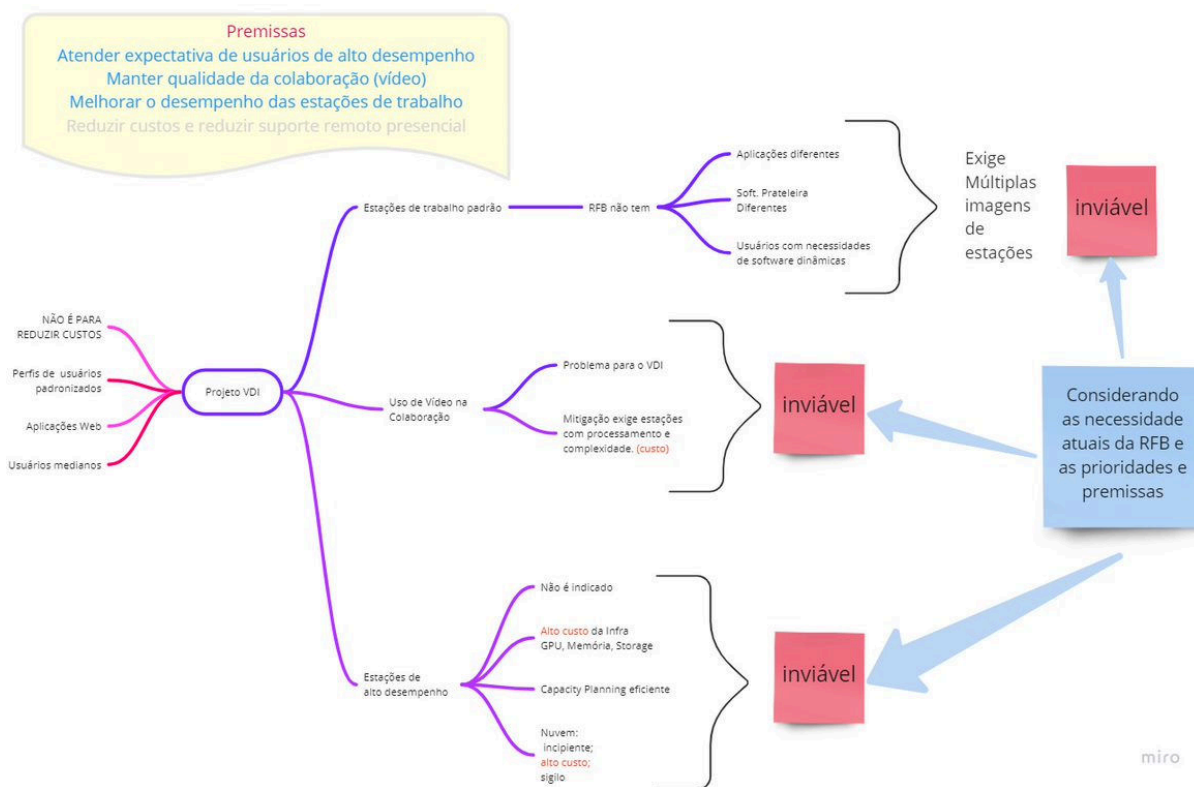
Premissas
Atender expectativa de usuários de alto desempenho
Manter qualidade da colaboração (vídeo)
Melhorar o desempenho das estações de trabalho
Reduzir custos e reduzir suporte remoto presencial

NÃO É PARA REDUZIR CUSTOS
Perfis de usuários padronizados
Aplicações Web
Usuários medianos

Projeto VDI

Estações de trabalho padrão
RFB não tem
Aplicações diferentes
Soft. Prateleira Diferentes
Usuários com necessidades de software dinâmicas

Exige Múltiplas imagens de estações

inviável

Uso de Vídeo na Colaboração
Problema para o VDI
Mitigação exige estações com processamento e complexidade. (custo)

inviável

Considerando as necessidade atuais da RFB e as prioridades e premissas

Estações de alto desempenho
Não é indicado
Alto custo da Infra GPU, Memória, Storage
Capacity Planning eficiente
Nuvem: incipiente; alto custo; sigilo

inviável

miro